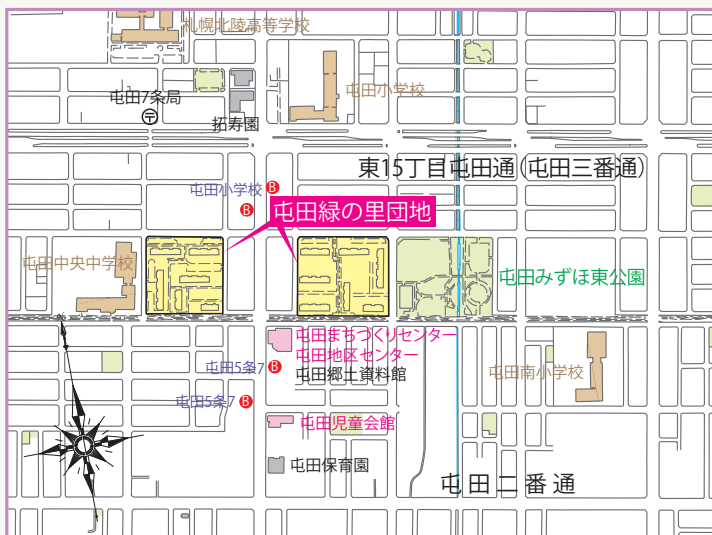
札幌北陵高等学校
屯田小学校
屯田7条局
拓寿園
東15丁目屯田通（屯田三番通）
屯田小学校 B
B
屯田緑の里団地
屯田中央中学校
屯田みずほ東公園
屯田まちづくりセンター
屯田地区センター
屯田郷土資料館
屯田5条7 B
屯田南小学校
屯田5条7 B
屯田児童会館
屯田保育園
屯田二番通